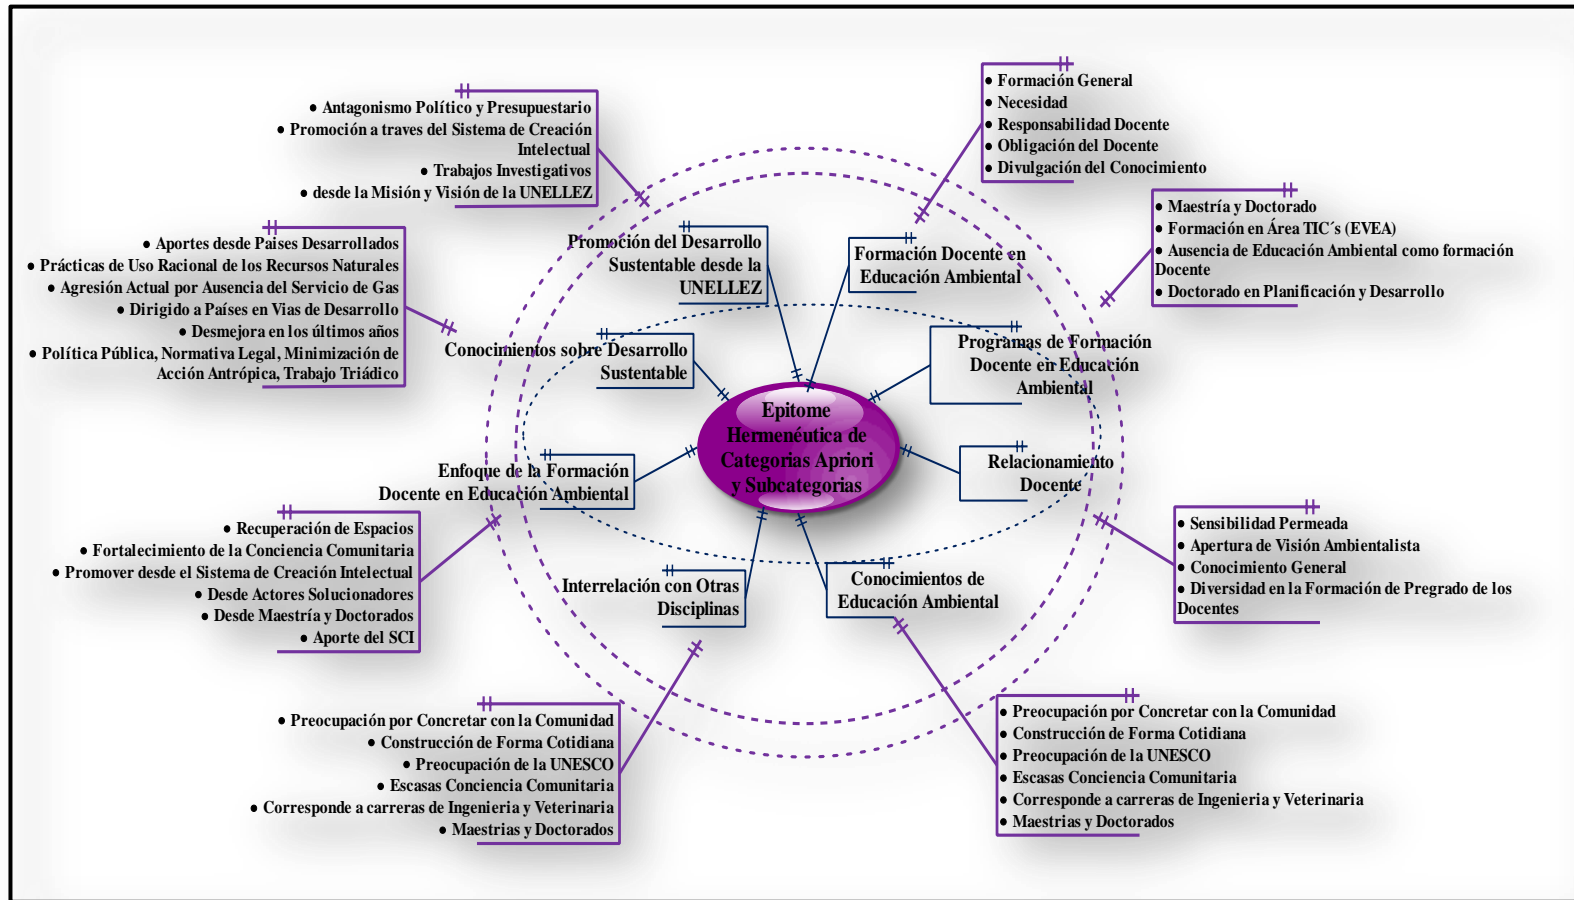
• Antagonismo Político y Presupuestario
• Promoción a traves del Sistema de Creación Intelectual
• Trabajos Investigativos
• desde la Misión y Visión de la UNELLEZ

• Formación General
• Necesidad
• Responsabilidad Docente
• Obligación del Docente
• Divulgación del Conocimiento

• Maestría y Doctorado
• Formación en Área TIC´s (EVEA)
• Ausencia de Educación Ambiental como formación Docente
• Doctorado en Planificación y Desarrollo

• Aportes desde Países Desarrollados
• Prácticas de Uso Racional de los Recursos Naturales
• Agresión Actual por Ausencia del Servicio de Gas
• Dirigido a Países en Vias de Desarrollo
• Desmejora en los últimos años
• Política Pública, Normativa Legal, Minimización de Acción Antrópica, Trabajo Triádico

Promoción del Desarrollo Sustentable desde la UNELLEZ

Formación Docente en Educación Ambiental

Conocimientos sobre Desarrollo Sustentable

Programas de Formación Docente en Educación Ambiental

Epitome Hermenéutica de Categorias Apriori y Subcategorias

Relacionamiento Docente

Enfoque de la Formación Docente en Educación Ambiental

• Recuperación de Espacios
• Fortalecimiento de la Conciencia Comunitaria
• Promover desde el Sistema de Creación Intelectual
• Desde Actores Solucionadores
• Desde Maestría y Doctorados
• Aporte del SCI

Interrelación con Otras Disciplinas

Conocimientos de Educación Ambiental

• Sensibilidad Permeada
• Apertura de Visión Ambientalista
• Conocimiento General
• Diversidad en la Formación de Pregrado de los Docentes

• Preocupación por Concretar con la Comunidad
• Construcción de Forma Cotidiana
• Preocupación de la UNESCO
• Escasas Conciencia Comunitaria
• Corresponde a carreras de Ingenieria y Veterinaria
• Maestrias y Doctorados

• Preocupación por Concretar con la Comunidad
• Construcción de Forma Cotidiana
• Preocupación de la UNESCO
• Escasas Conciencia Comunitaria
• Corresponde a carreras de Ingenieria y Veterinaria
• Maestrias y Doctorados